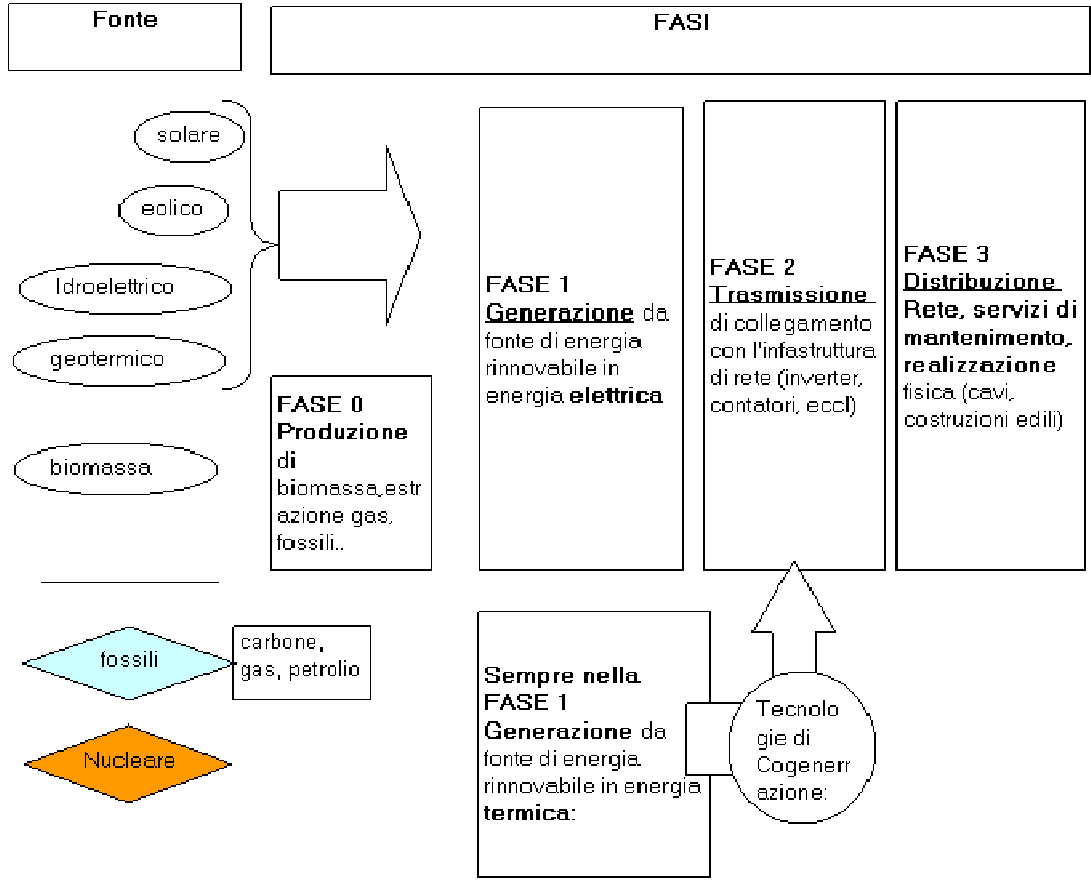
Fonte

FASI

solare

eolico

Idroelettrico

geotermico

biomassa

FASE 0 Produzione di biomassa,estrazione gas, fossili..

FASE 1 Generazione da fonte di energia rinnovabile in energia elettrica

FASE 2 Trasmissione di collegamento con l'infastruttura di rete (inverter, contatori, eccl)

FASE 3 Distribuzione Rete, servizi di mantenimento, realizzazione fisica (cavi, costruzioni edili)

fossili

carbone, gas, petrolio

Nucleare

Sempre nella FASE 1 Generazione da fonte di energia rinnovabile in energia termica:

Tecnologie di Cogenerrazione: